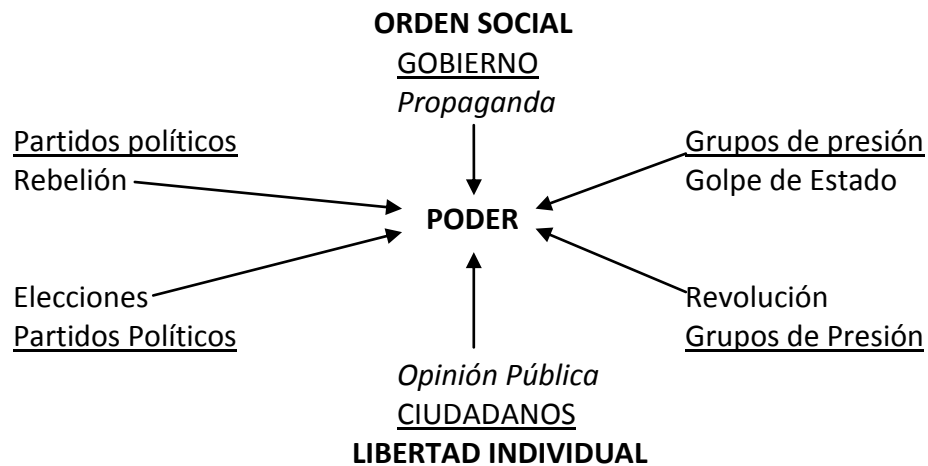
**ORDEN SOCIAL**
GOBIERNO
*Propaganda*

Partidos políticos
Rebelión

Grupos de presión
Golpe de Estado

**PODER**

Elecciones
Partidos Políticos

Revolución
Grupos de Presión

*Opinión Pública*
CIUDADANOS
**LIBERTAD INDIVIDUAL**